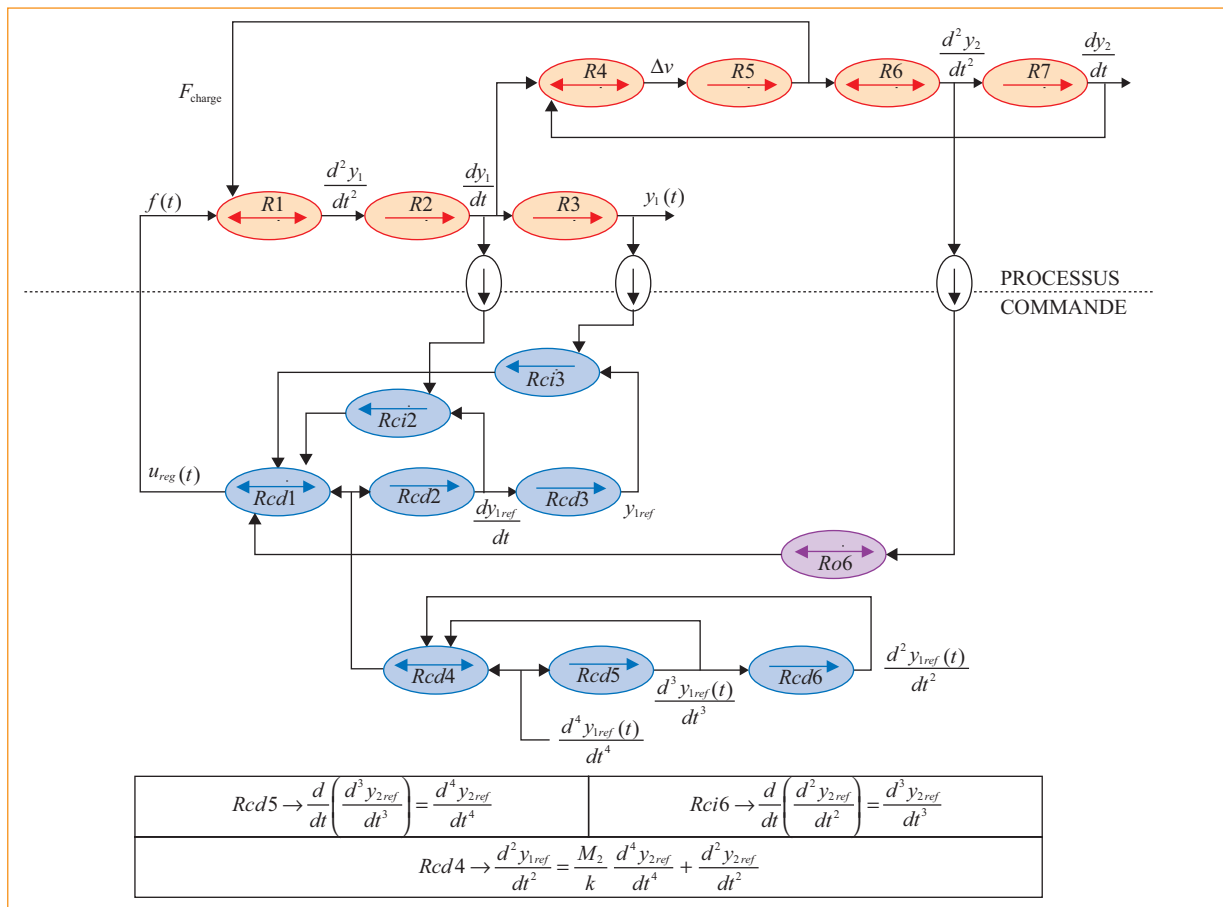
$F_{charge}$

$R4$ $\Delta v$ $R5$ $R6$ $\frac{d^2 y_2}{dt^2}$ $R7$ $\frac{dy_2}{dt}$

$f(t)$ $R1$ $\frac{d^2 y_1}{dt^2}$ $R2$ $\frac{dy_1}{dt}$ $R3$ $y_1(t)$

PROCESSUS
COMMANDE

$Rci3$

$Rci2$

$u_{reg}(t)$ $Rcd1$ $Rcd2$ $\frac{dy_{1ref}}{dt}$ $Rcd3$ $y_{1ref}$

$Ro6$

$Rcd4$ $Rcd5$ $\frac{d^3 y_{1ref}(t)}{dt^3}$ $Rcd6$ $\frac{d^2 y_{1ref}(t)}{dt^2}$

$\frac{d^4 y_{1ref}(t)}{dt^4}$

| $Rcd5 \rightarrow \frac{d}{dt}\left(\frac{d^3 y_{2ref}}{dt^3}\right) = \frac{d^4 y_{2ref}}{dt^4}$ | $Rci6 \rightarrow \frac{d}{dt}\left(\frac{d^2 y_{2ref}}{dt^2}\right) = \frac{d^3 y_{2ref}}{dt^3}$ |
|---|---|
| $Rcd4 \rightarrow \frac{d^2 y_{1ref}}{dt^2} = \frac{M_2}{k}\frac{d^4 y_{2ref}}{dt^4} + \frac{d^2 y_{2ref}}{dt^2}$ | |